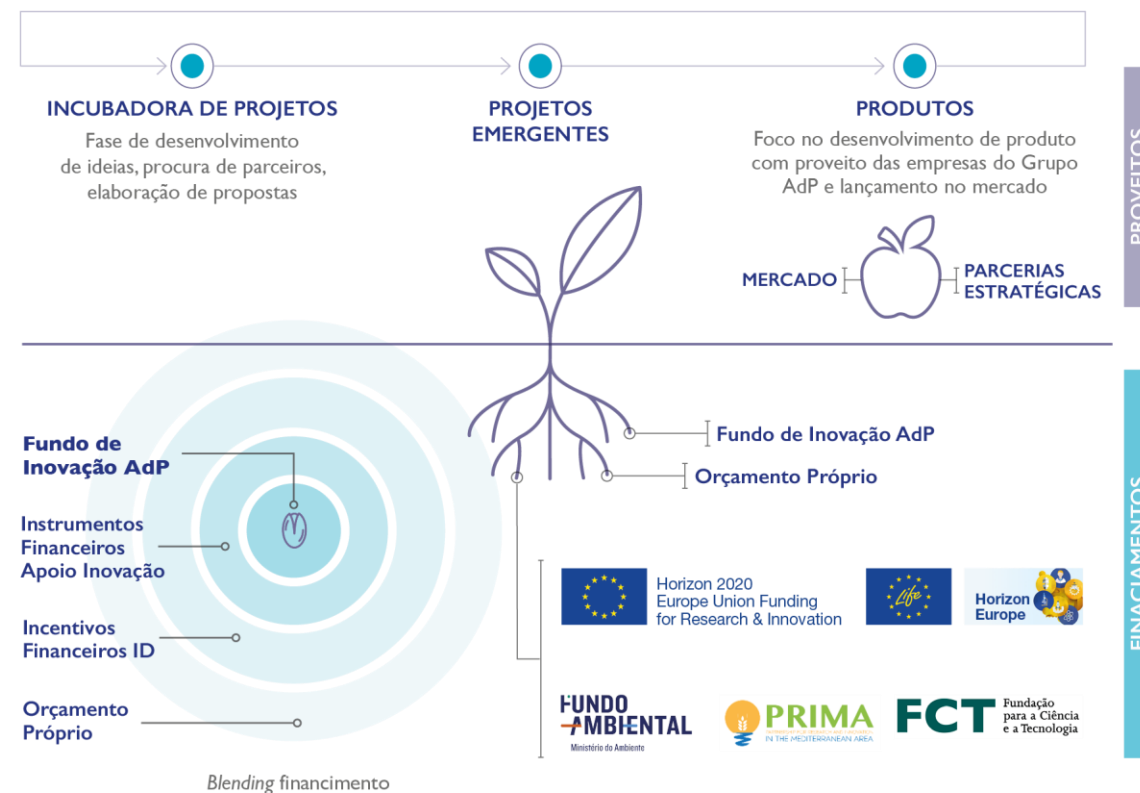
INCUBADORA DE PROJETOS
Fase de desenvolvimento de ideias, procura de parceiros, elaboração de propostas

PROJETOS EMERGENTES

PRODUTOS
Foco no desenvolvimento de produto com proveito das empresas do Grupo AdP e lançamento no mercado

MERCADO

PARCERIAS ESTRATÉGICAS

PROVEITOS

Fundo de Inovação AdP

Instrumentos Financeiros Apoio Inovação

Incentivos Financeiros ID

Orçamento Próprio

Fundo de Inovação AdP

Orçamento Próprio

Horizon 2020 Europe Union Funding for Research & Innovation

Life

Horizon Europe

FUNDO AMBIENTAL
Ministério do Ambiente

PRIMA
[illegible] IN THE MEDITERRANEAN AREA

FCT Fundação para a Ciência e a Tecnologia

FINANCIAMENTOS

Blending financimento